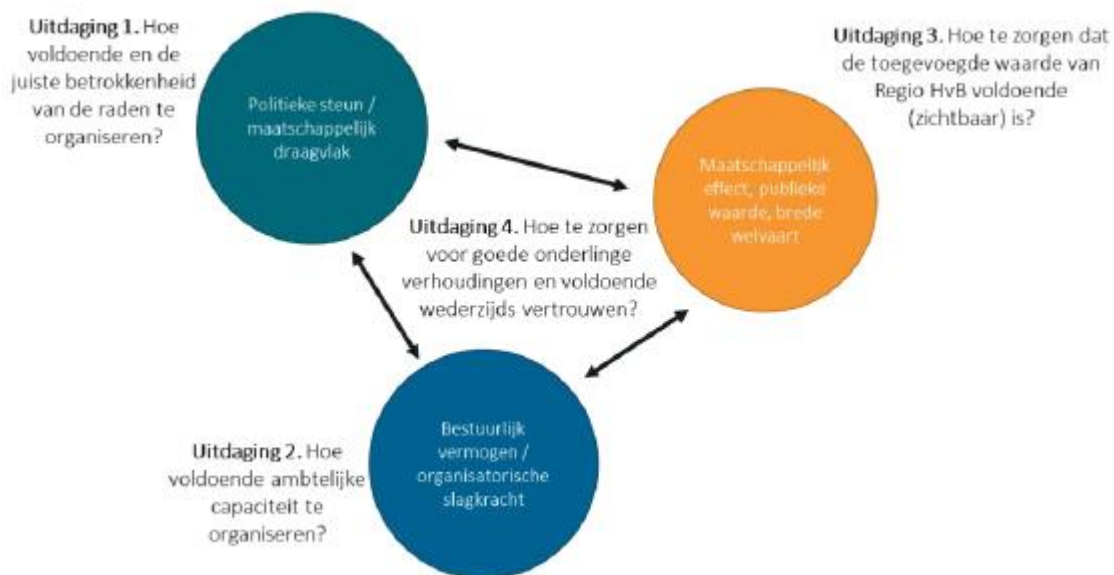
Uitdaging 1. Hoe voldoende en de juiste betrokkenheid van de raden te organiseren?

Politieke steun / maatschappelijk draagvlak

Uitdaging 3. Hoe te zorgen dat de toegevoegde waarde van Regio HvB voldoende (zichtbaar) is?

Maatschappelijk effect, publieke waarde, brede welvaart

Uitdaging 4. Hoe te zorgen voor goede onderlinge verhoudingen en voldoende wederzijds vertrouwen?

Uitdaging 2. Hoe voldoende ambtelijke capaciteit te organiseren?

Bestuurlijk vermogen / organisatorische slagkracht